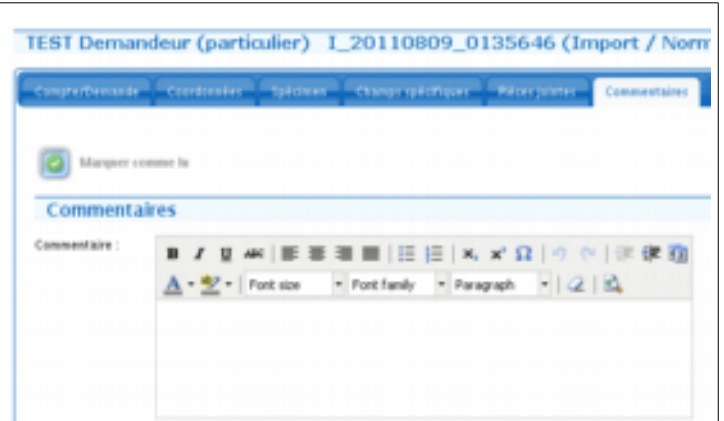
TEST Demandeur (particulier) I_20110809_0135646 (Import / Norm

Compte/Demande | Coordonnées | Spécimen | Champs spécifiques | Pièces jointes | Commentaires

Marquer comme lu

Commentaires

Commentaire :

Font size | Font family | Paragraph